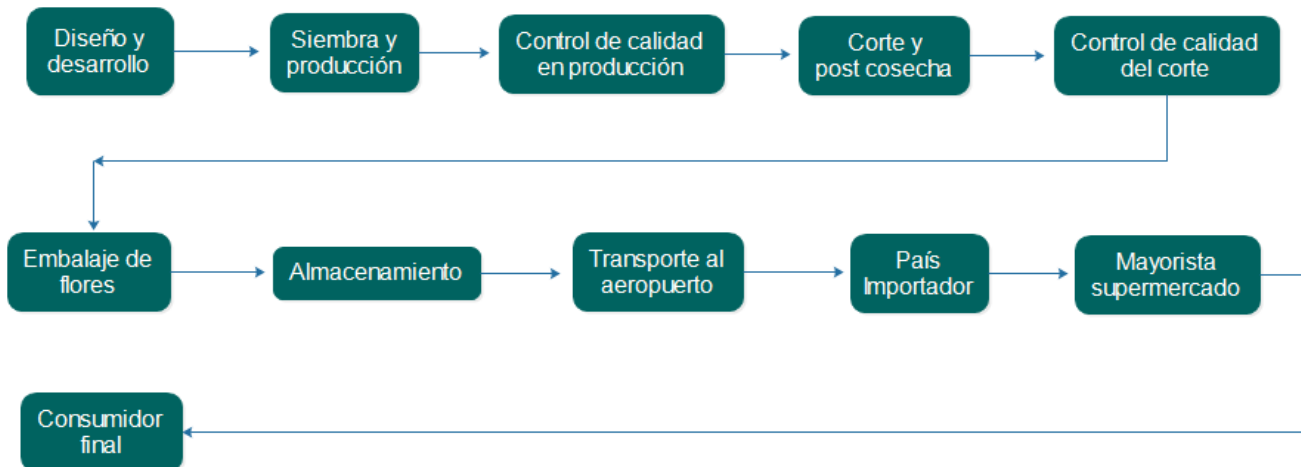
Diseño y desarrollo

Siembra y producción

Control de calidad en producción

Corte y post cosecha

Control de calidad del corte

Embalaje de flores

Almacenamiento

Transporte al aeropuerto

País Importador

Mayorista supermercado

Consumidor final